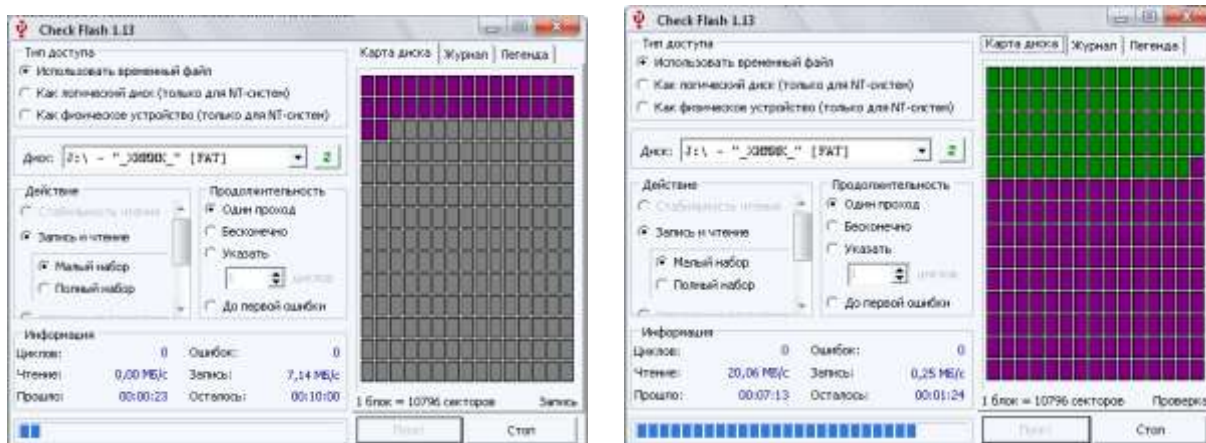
Check Flash 1.13

Тип доступа
Использовать временный файл
Как логический диск (только для NT-систем)
Как физическое устройство (только для NT-систем)

Диск: J:\ - "_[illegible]_" [FAT]

Действие
Стабильность чтения
Запись и чтение
Малый набор
Полный набор

Продолжительность
Один проход
Бесконечно
Указать
циклов
До первой ошибки

Информация
Циклов: 0
Ошибок: 0
Чтение: 0,00 МБ/с
Запись: 7,14 МБ/с
Прошло: 00:00:23
Осталось: 00:10:00

Карта диска | Журнал | Легенда

1 блок = 10796 секторов
Запись

Пуск
Стоп

Check Flash 1.13

Тип доступа
Использовать временный файл
Как логический диск (только для NT-систем)
Как физическое устройство (только для NT-систем)

Диск: J:\ - "_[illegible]_" [FAT]

Действие
Стабильность чтения
Запись и чтение
Малый набор
Полный набор

Продолжительность
Один проход
Бесконечно
Указать
циклов
До первой ошибки

Информация
Циклов: 0
Ошибок: 0
Чтение: 20,06 МБ/с
Запись: 0,25 МБ/с
Прошло: 00:07:13
Осталось: 00:01:24

Карта диска | Журнал | Легенда

1 блок = 10796 секторов
Проверка

Пуск
Стоп